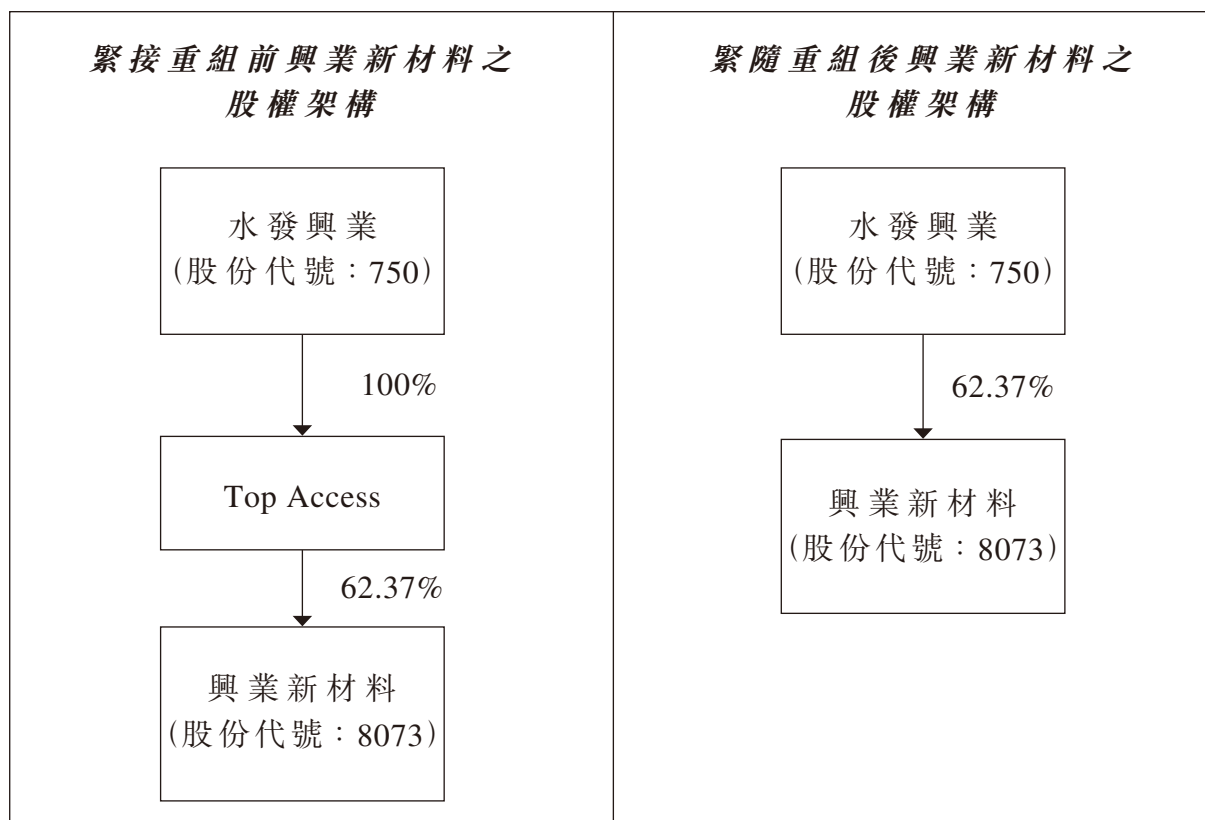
緊接重組前興業新材料之股權架構

水發興業
(股份代號:750)

100%

Top Access

62.37%

興業新材料
(股份代號:8073)

緊隨重組後興業新材料之股權架構

水發興業
(股份代號:750)

62.37%

興業新材料
(股份代號:8073)